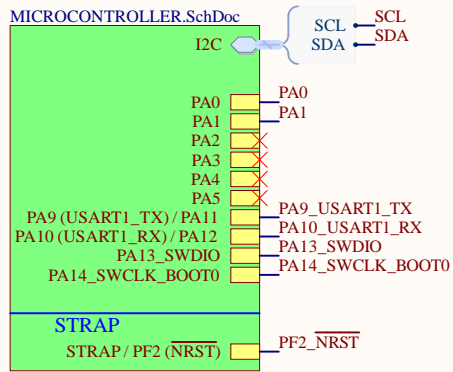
MICROCONTROLLER.SchDoc

SCL
SDA

SCL
SDA

I2C

PA0
PA1
PA2
PA3
PA4
PA5
PA9 (USART1_TX) / PA11
PA10 (USART1_RX) / PA12
PA13_SWDIO
PA14_SWCLK_BOOT0

PA0
PA1
PA9_USART1_TX
PA10_USART1_RX
PA13_SWDIO
PA14_SWCLK_BOOT0

STRAP
STRAP / PF2 ($\overline{\text{NRST}}$)

PF2_$\overline{\text{NRST}}$